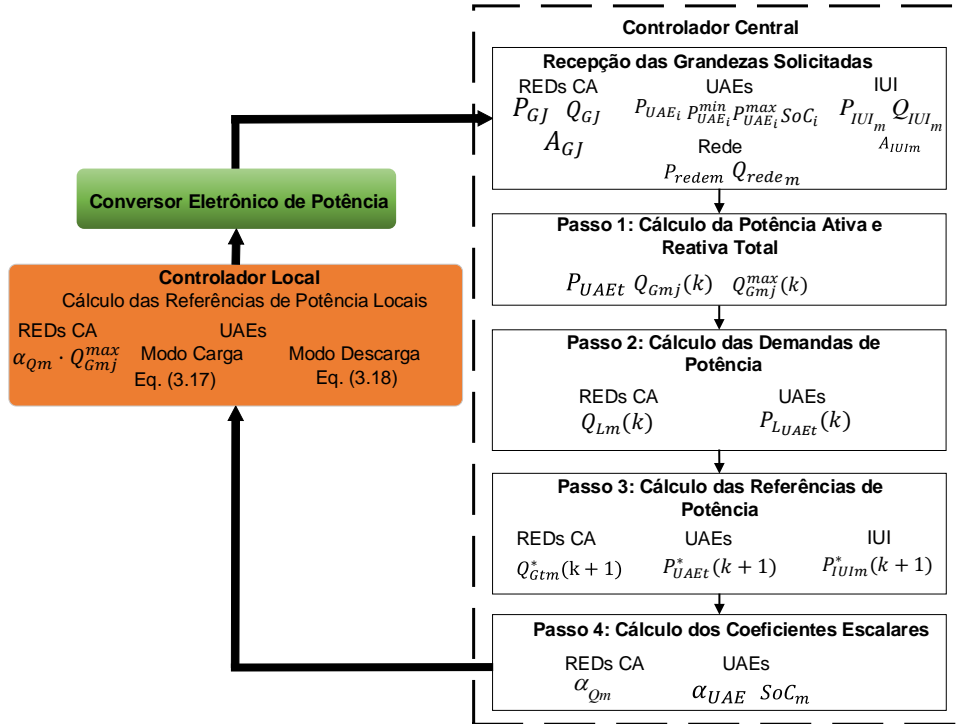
Controlador Central

Recepção das Grandezas Solicitadas

REDs CA
$P_{GJ}$ $Q_{GJ}$
$A_{GJ}$

UAEs
$P_{UAE_i}$ $P_{UAE_i}^{min}$ $P_{UAE_i}^{max}$ $SoC_i$

IUI
$P_{IUI_m}$ $Q_{IUI_m}$
$A_{IUIm}$

Rede
$P_{redem}$ $Q_{rede_m}$

Conversor Eletrônico de Potência

Controlador Local
Cálculo das Referências de Potência Locais

REDs CA
$\alpha_{Qm} \cdot Q_{Gmj}^{max}$

UAEs
Modo Carga
Eq. (3.17)
Modo Descarga
Eq. (3.18)

Passo 1: Cálculo da Potência Ativa e Reativa Total

$P_{UAEt}$ $Q_{Gmj}(k)$ $Q_{Gmj}^{max}(k)$

Passo 2: Cálculo das Demandas de Potência

REDs CA
$Q_{Lm}(k)$

UAEs
$P_{L_{UAEt}}(k)$

Passo 3: Cálculo das Referências de Potência

REDs CA
$Q_{Gtm}^{*}(k+1)$

UAEs
$P_{UAEt}^{*}(k+1)$

IUI
$P_{IUIm}^{*}(k+1)$

Passo 4: Cálculo dos Coeficientes Escalares

REDs CA
$\alpha_{Qm}$

UAEs
$\alpha_{UAE}$ $SoC_m$